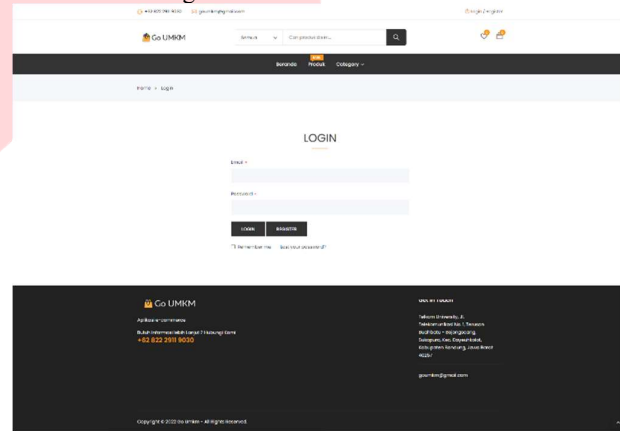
+62 822 2911 9030 gaumkm@gmail.com

Login / Register

Go UMKM

Semua

Cari produk disini...

Beranda Produk Category

Home > Login

LOGIN

Email *

Password *

LOGIN REGISTER

Remember me Lost your password?

Go UMKM

Aplikasi e-commerce

Butuh Informasi lebih Lanjut ? Hubungi Kami

+62 822 2911 9030

Get in Touch

Telkom University, Jl. Telekomunikasi No. 1, Terusan Buahbatu - Bojongsoang, Sukapura, Kec. Dayeuhkolot, Kabupaten Bandung, Jawa Barat 40257

gaumkm@gmail.com

Copyright © 2022 Go UMKM - All Rights Reserved.